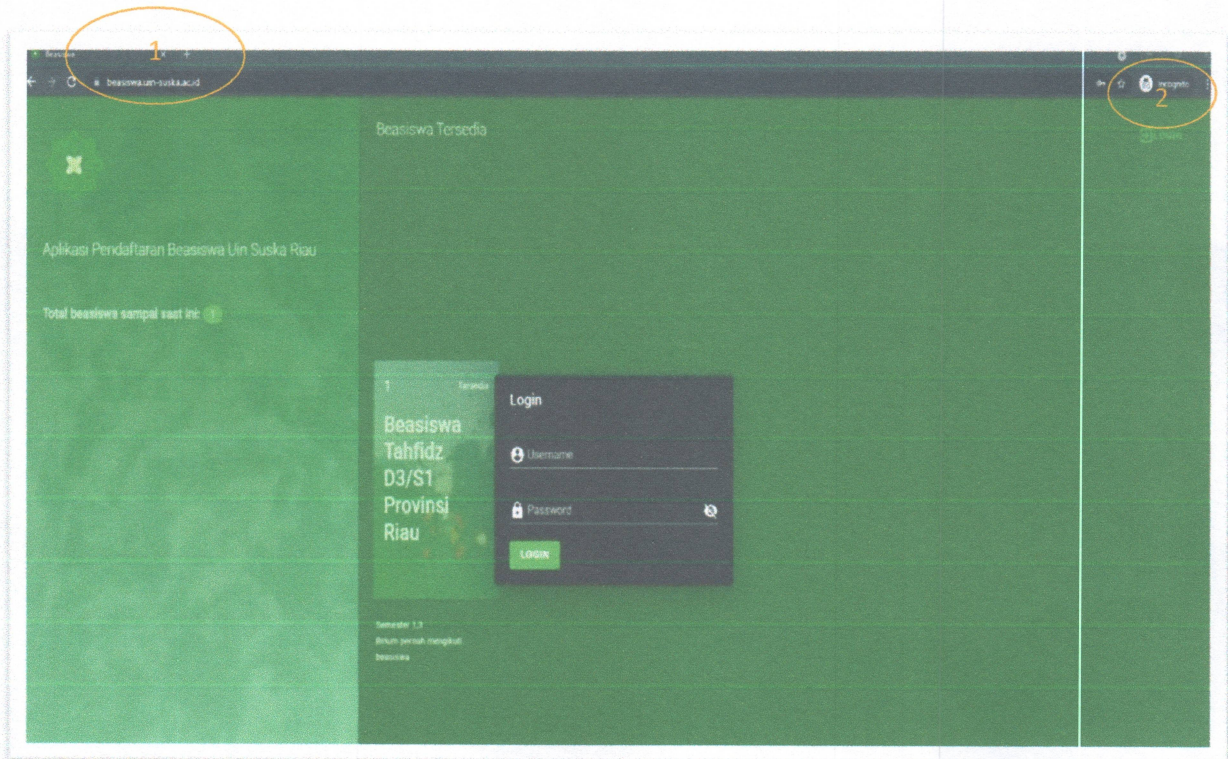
1
Beasiswa

beasiswa.uin-suska.ac.id

2
Incognito

Beasiswa Tersedia

Aplikasi Pendaftaran Beasiswa Uin Suska Riau

Total beasiswa sampai saat ini: 1

1 Tersedia

Beasiswa Tahfidz D3/S1 Provinsi Riau

Semester 1-3
Belum pernah mengikuti beasiswa

Login

Username

Password

LOGIN